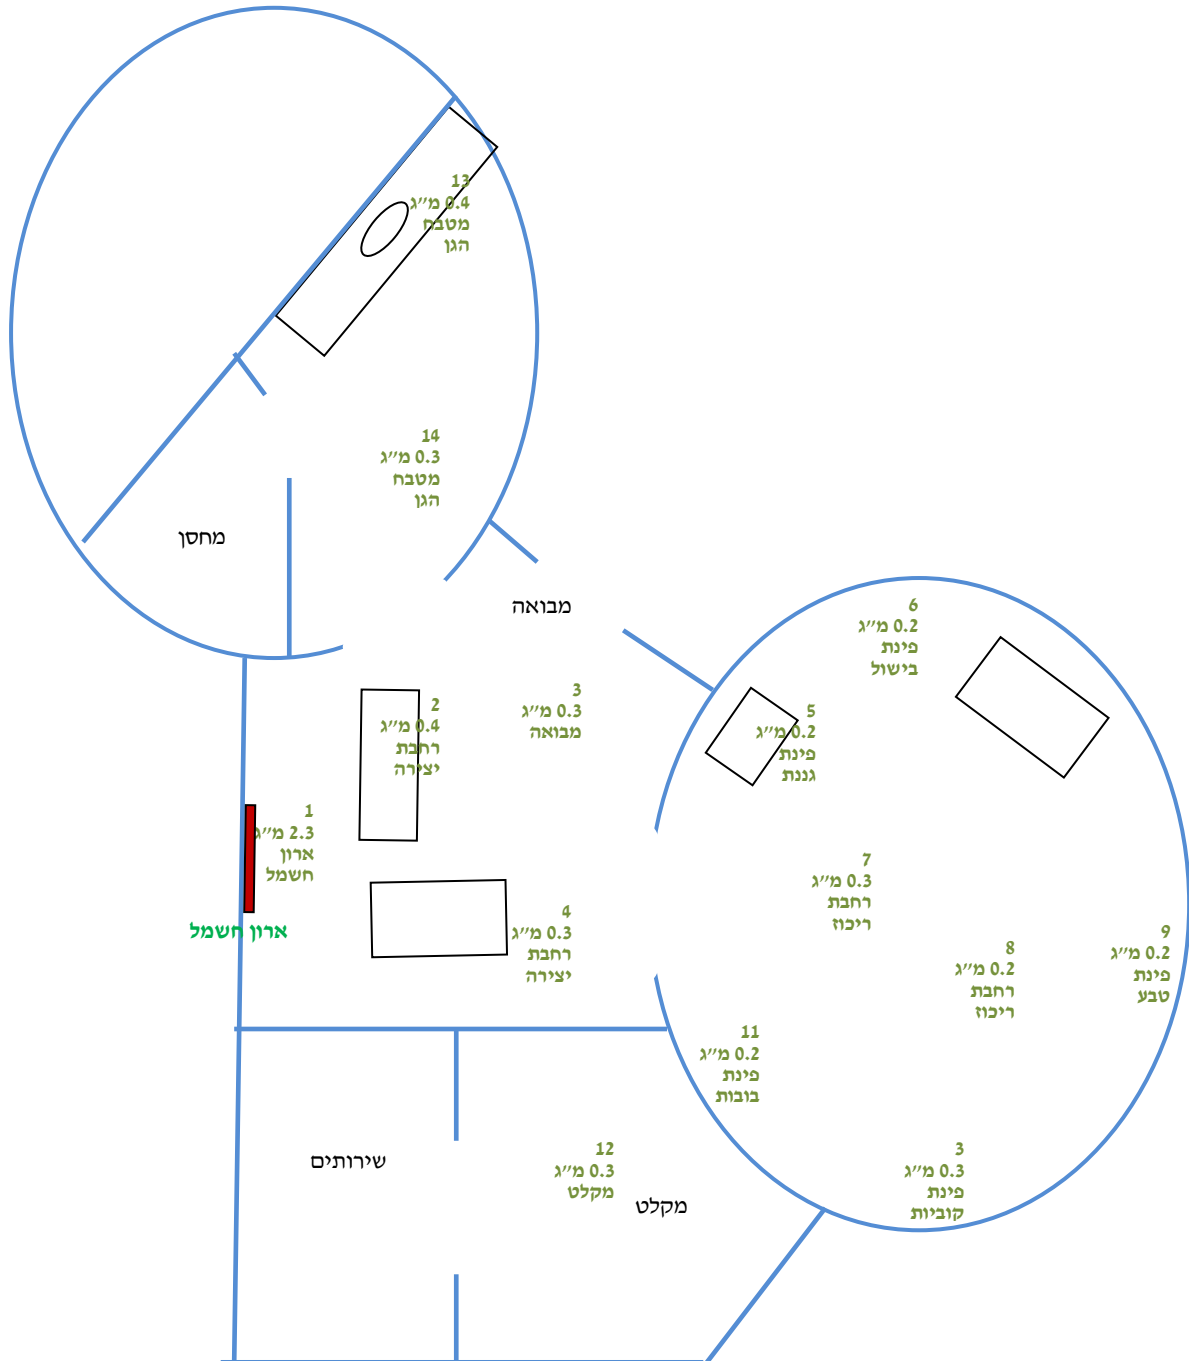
13
0.4 מ״ג
מטבח
הגן

14
0.3 מ״ג
מטבח
הגן

מחסן

מבואה

6
0.2 מ״ג
פינת
בישול

2
0.4 מ״ג
רחבת
יצירה

3
0.3 מ״ג
מבואה

5
0.2 מ״ג
פינת
גננת

1
2.3 מ״ג
ארון
חשמל

ארון חשמל

7
0.3 מ״ג
רחבת
ריכוז

4
0.3 מ״ג
רחבת
יצירה

9
0.2 מ״ג
פינת
טבע

8
0.2 מ״ג
רחבת
ריכוז

11
0.2 מ״ג
פינת
בובות

שירותים

12
0.3 מ״ג
מקלט

מקלט

3
0.3 מ״ג
פינת
קוביות